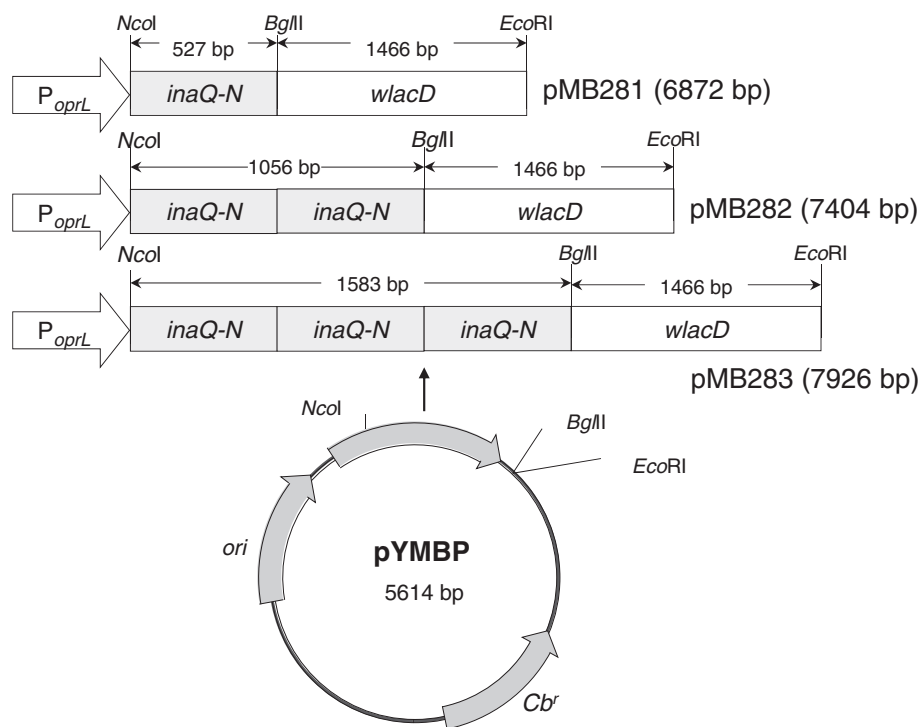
NcoI
BglII
EcoRI
527 bp
1466 bp
$P_{oprL}$
inaQ-N
wlacD
pMB281 (6872 bp)

NcoI
BglII
EcoRI
1056 bp
1466 bp
$P_{oprL}$
inaQ-N
inaQ-N
wlacD
pMB282 (7404 bp)

NcoI
BglII
EcoRI
1583 bp
1466 bp
$P_{oprL}$
inaQ-N
inaQ-N
inaQ-N
wlacD
pMB283 (7926 bp)

NcoI
BglII
EcoRI
ori
pYMBP
5614 bp
$Cb^r$